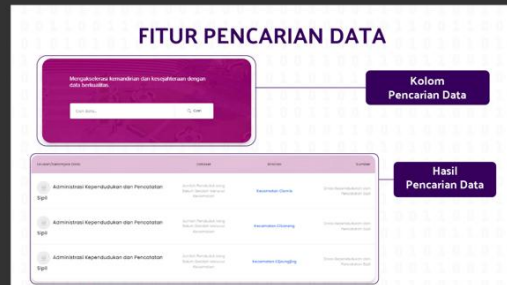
FITUR PENCARIAN DATA

Mengakselerasi kemandirian dan kesejahteraan dengan data berkualitas.

Cari data... Cari

Kolom Pencarian Data

Hasil Pencarian Data

| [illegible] | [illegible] | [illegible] | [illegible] |
|---|---|---|---|
| Administrasi Kependudukan dan Pencatatan Sipil | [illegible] | Kecamatan Cibiuk | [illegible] |
| Administrasi Kependudukan dan Pencatatan Sipil | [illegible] | Kecamatan Cibatang | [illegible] |
| Administrasi Kependudukan dan Pencatatan Sipil | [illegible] | Kecamatan Cipanglang | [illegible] |